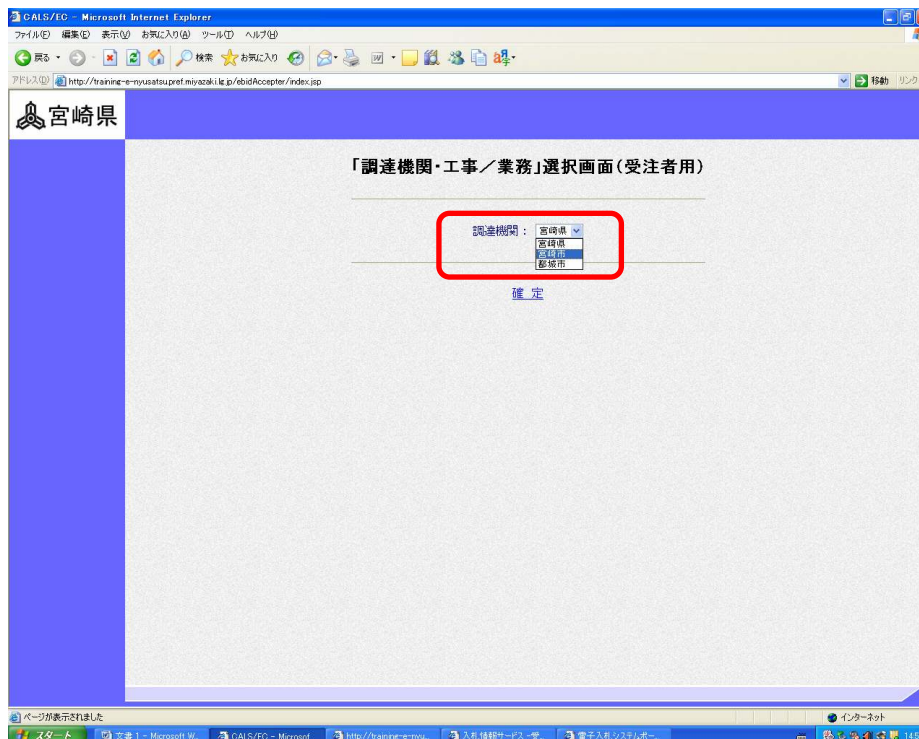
CALS/EC - Microsoft Internet Explorer

ファイル(F) 編集(E) 表示(V) お気に入り(A) ツール(T) ヘルプ(H)

戻る 検索 お気に入り

アドレス(D) http://training-e-nyusatsu.pref.miyazaki.lg.jp/ebidAccepter/index.jsp 移動 リンク

宮崎県

「調達機関・工事／業務」選択画面(受注者用)

調達機関： 宮崎県
宮崎県
宮崎市
都城市

確 定

ページが表示されました

インターネット

スタート 文書 1 - Microsoft W... CALS/EC - Microsof... http://training-e-nyu... 入札情報サービス -宮... 電子入札システムポー...